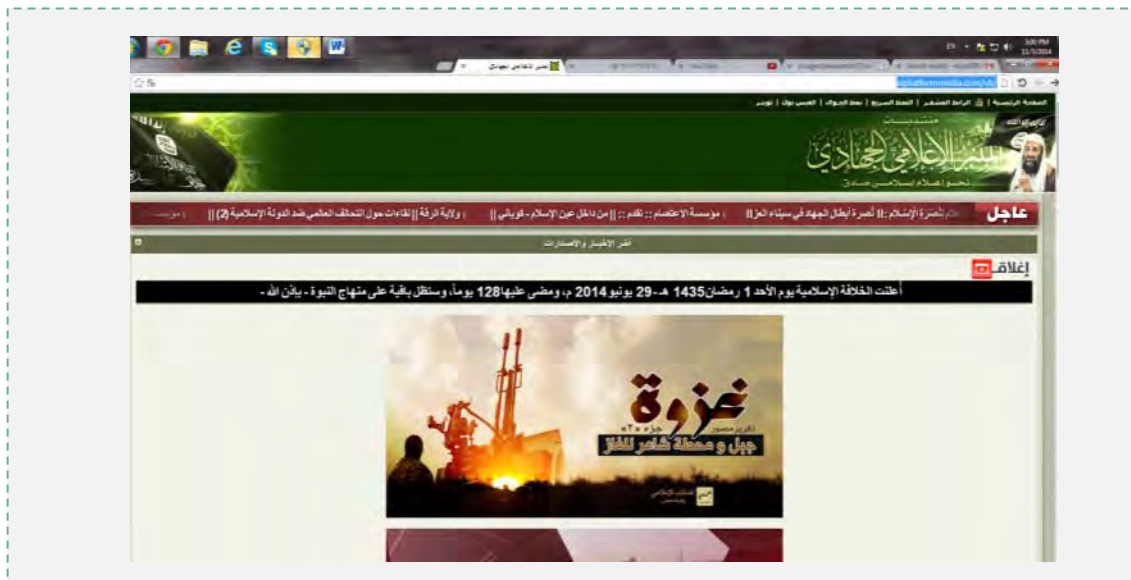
3:05 PM
11/1/2014

الصفحة الرئيسية | الرابط المختصر | النمط السريع | نمط الجوال | الفيس بوك | تويتر

منتديات
المنبر الإعلامي الجهادي
نحو إعلام إسلامي هادف

عاجل
لنصرة الإسلام :: || نُصرة أبطال الجهاد في سيناء العز || ، مؤسسة الاعتصام :: تقدم :: || من داخل عين الإسلام - كوباني ، || ولاية الرقة || لقاءات حول التحالف العالمي ضد الدولة الإسلامية (2) ||

آخر الأخبار والإصدارات

إغلاق

أعلنت الخلافة الإسلامية يوم الأحد 1 رمضان 1435 هـ - 29 يونيو 2014 م، ومضى عليها 128 يوماً، وستظل باقية على منهاج النبوة - بإذن الله -

غزوة
جزء ٢
جبل و محطة شاعر للغاز